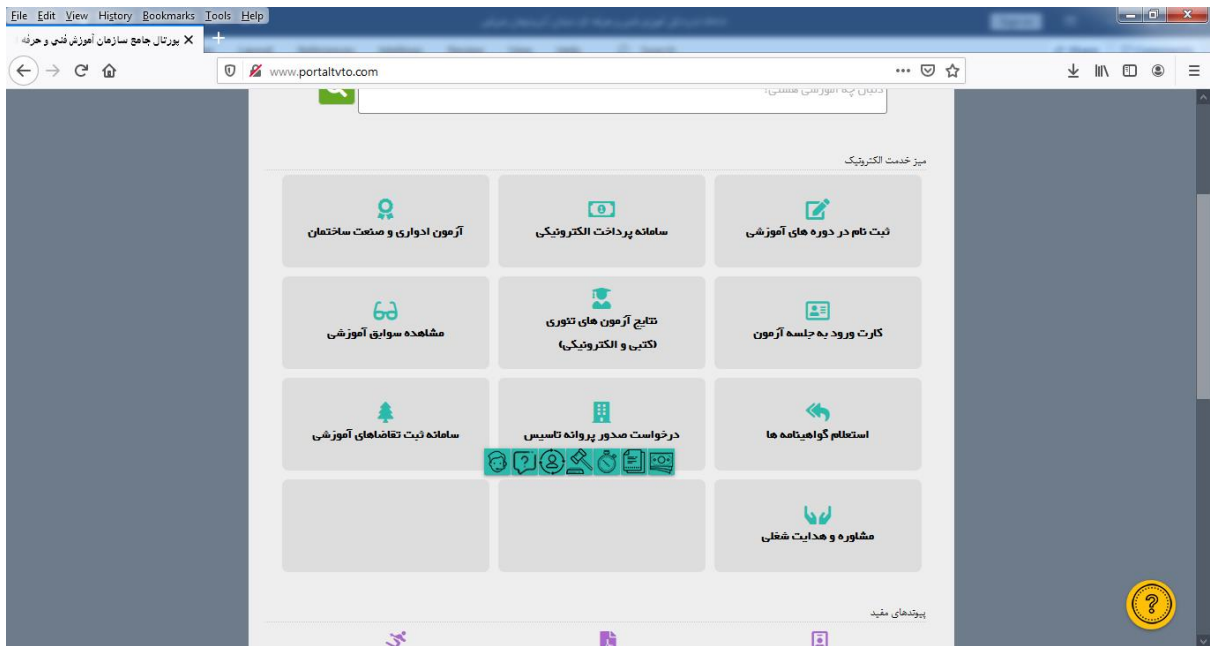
File Edit View History Bookmarks Tools Help

پورتال جامع سازمان آموزش فنی و حرفه

www.portaltvto.com

دنبال چه آموزشی هستی؟

میز خدمت الکترونیک

ثبت نام در دوره های آموزشی

سامانه پرداخت الکترونیکی

آزمون ادواری و صنعت ساختمان

کارت ورود به جلسه آزمون

نتایج آزمون های تئوری (کتبی و الکترونیکی)

مشاهده سوابق آموزشی

استعلام گواهینامه ها

درخواست صدور پروانه تاسیس

سامانه ثبت تقاضاهای آموزشی

مشاوره و هدایت شغلی

پیوندهای مفید

?